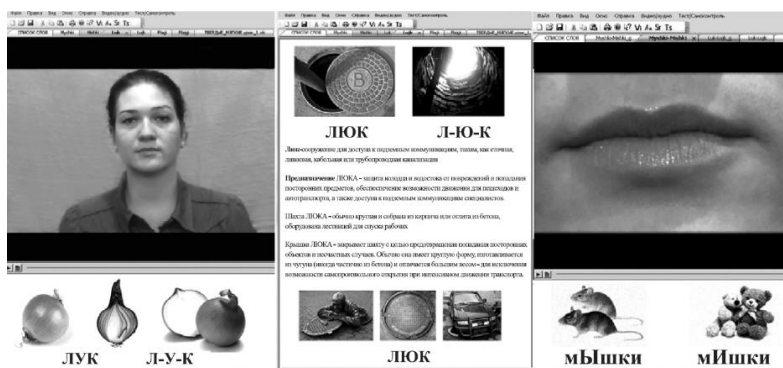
Файл Правка Вид Окно Справка Видеозаписи Тесты/Самоконтроль

СПИСОК СЛОВ

ЛУК Л-У-К

Файл Правка Вид Окно Справка Видеозаписи Тесты/Самоконтроль

СПИСОК СЛОВ

ЛЮК Л-Ю-К

Люк-сооружение для доступа к подземным коммуникациям, таким, как стоки, ливневая, кабельная или трубопроводная канализация

Предназначение ЛЮКА - защита колодца и водостока от повреждений и попадания посторонних предметов, обеспечение возможности движения для пешеходов и автотранспорта, а также доступа к подземным коммуникациям специалистов.

Шахта ЛЮКА - обычно круглая и собрана из кирпича или отлита из бетона, оборудована лестницей для спуска рабочих.

Крышка ЛЮКА - закрывает шахту с целью предотвращения попадания посторонних объектов и несчастных случаев. Обычно она имеет круглую форму, изготавливается из чугуна (иногда частично из бетона) и отличается большим весом - для исключения возможности самопроизвольного открытия при интенсивном движении транспорта.

ЛЮК

Файл Правка Вид Окно Справка Видеозаписи Тесты/Самоконтроль

СПИСОК СЛОВ

мЫшки мИшки